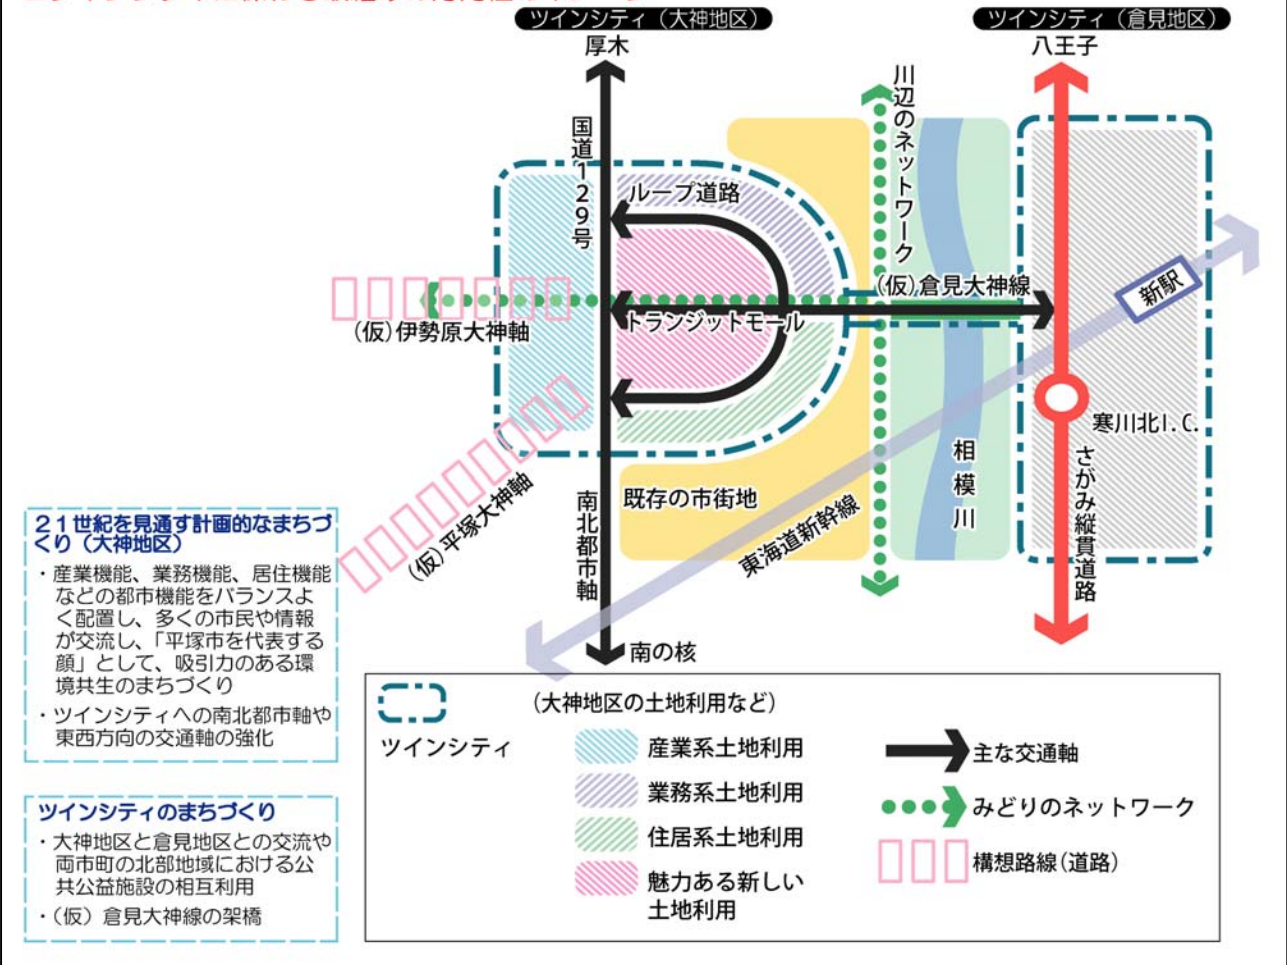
ツインシティ（大神地区）
厚木

ツインシティ（倉見地区）
八王子

国道129号

ループ道路

川辺のネットワーク

（仮）倉見大神線

新駅

（仮）伊勢原大神軸

トランジットモール

寒川北I.C.

相模川

さがみ縦貫道路

既存の市街地

東海道新幹線

南北都市軸

（仮）平塚大神軸

南の核

21世紀を見通す計画的なまちづくり（大神地区）
・産業機能、業務機能、居住機能などの都市機能をバランスよく配置し、多くの市民や情報が交流し、「平塚市を代表する顔」として、吸引力のある環境共生のまちづくり
・ツインシティへの南北都市軸や東西方向の交通軸の強化

ツインシティのまちづくり
・大神地区と倉見地区との交流や両市町の北部地域における公共公益施設の相互利用
・（仮）倉見大神線の架橋

ツインシティ
（大神地区の土地利用など）
産業系土地利用
業務系土地利用
住居系土地利用
魅力ある新しい土地利用
主な交通軸
みどりのネットワーク
構想路線（道路）